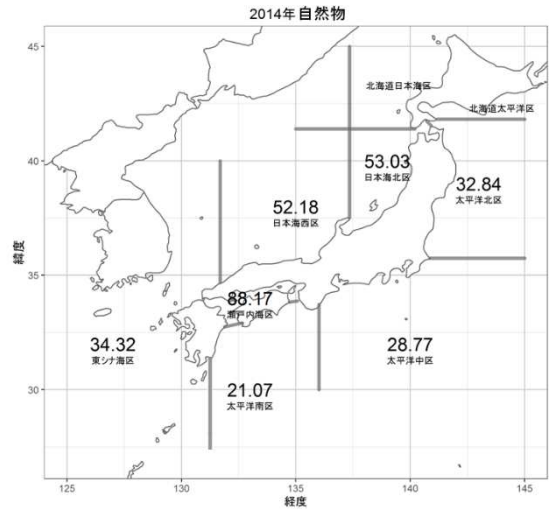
2014年自然物

45

40

35

30

緯度

北海道日本海区

北海道太平洋区

53.03
日本海北区

32.84
太平洋北区

52.18
日本海西区

88.17
瀬戸内海区

34.32
東シナ海区

28.77
太平洋中区

21.07
太平洋南区

125 130 135 140 145

経度